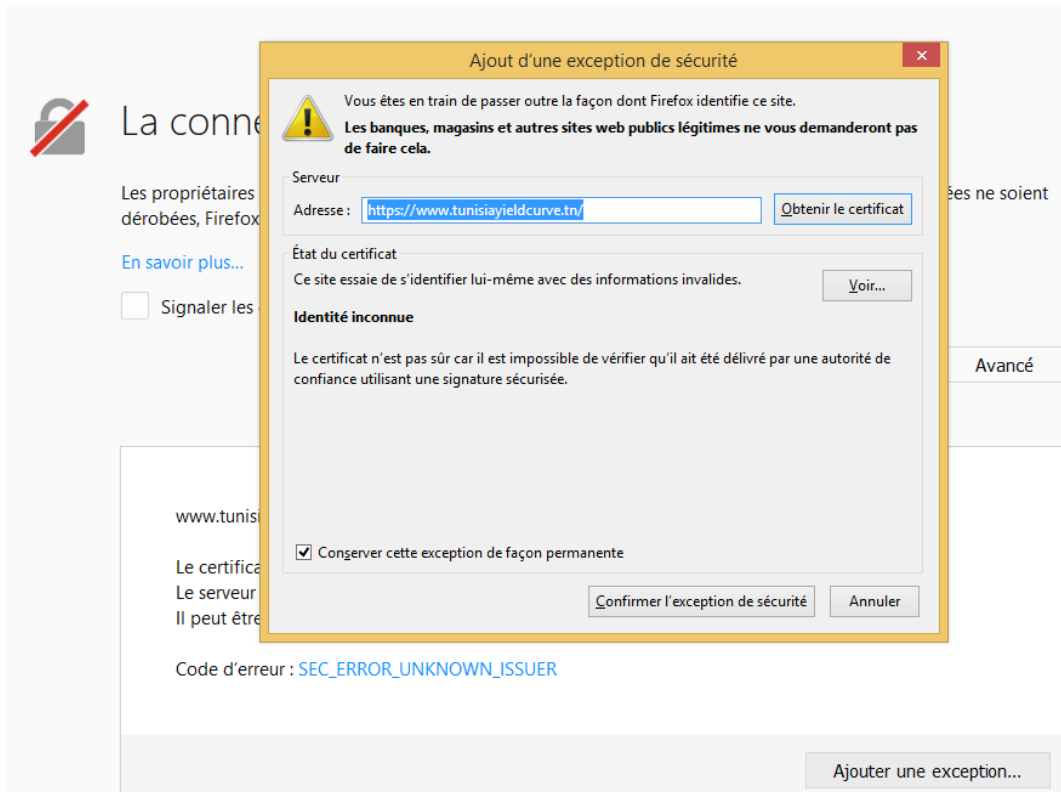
La conne

Les propriétaires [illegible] ées ne soient dérobées, Firefox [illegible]

En savoir plus...

Signaler les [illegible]

Avancé

www.tunisi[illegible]

Le certifica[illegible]
Le serveur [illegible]
Il peut être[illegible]

Code d'erreur : SEC_ERROR_UNKNOWN_ISSUER

Ajouter une exception...

Ajout d'une exception de sécurité

×

Vous êtes en train de passer outre la façon dont Firefox identifie ce site.
Les banques, magasins et autres sites web publics légitimes ne vous demanderont pas de faire cela.

Serveur

Adresse : https://www.tunisiayieldcurve.tn/

Obtenir le certificat

État du certificat

Ce site essaie de s'identifier lui-même avec des informations invalides.

Voir...

Identité inconnue

Le certificat n'est pas sûr car il est impossible de vérifier qu'il ait été délivré par une autorité de confiance utilisant une signature sécurisée.

Conserver cette exception de façon permanente

Confirmer l'exception de sécurité

Annuler